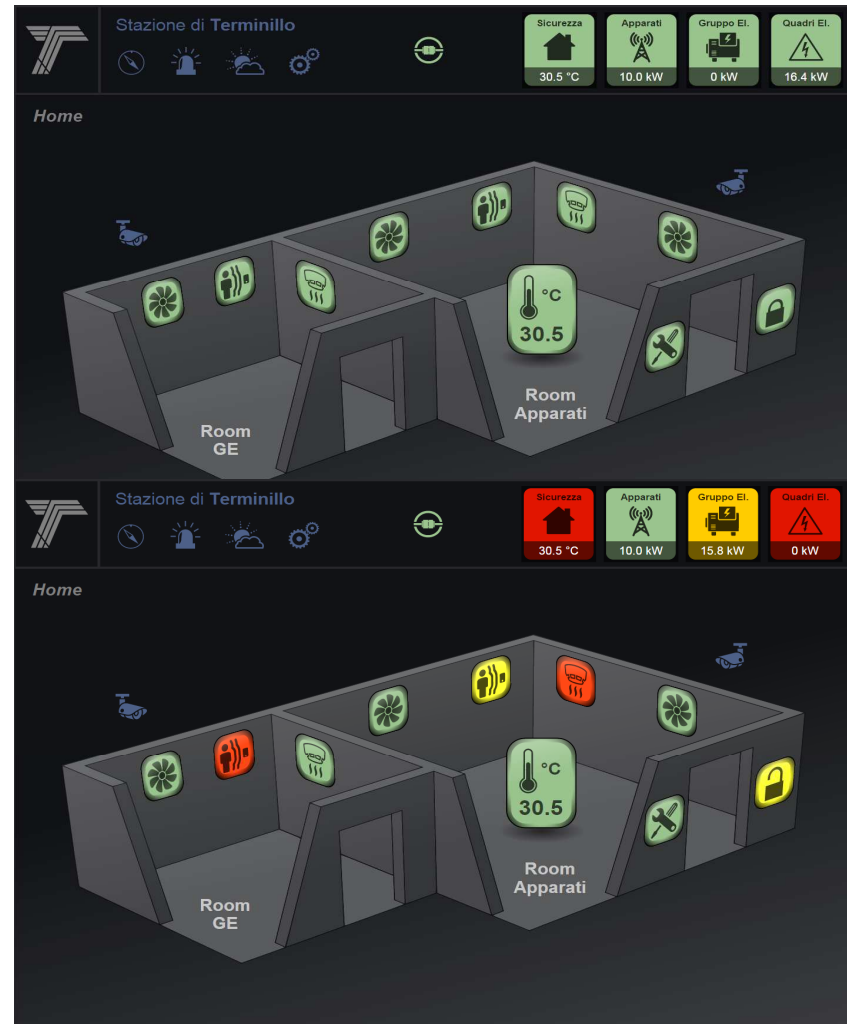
Stazione di Terminillo

Sicurezza
30.5 °C

Apparati
10.0 kW

Gruppo El.
0 kW

Quadri El.
16.4 kW

Home

°C
30.5

Room GE

Room Apparati

Stazione di Terminillo

Sicurezza
30.5 °C

Apparati
10.0 kW

Gruppo El.
15.8 kW

Quadri El.
0 kW

Home

°C
30.5

Room GE

Room Apparati